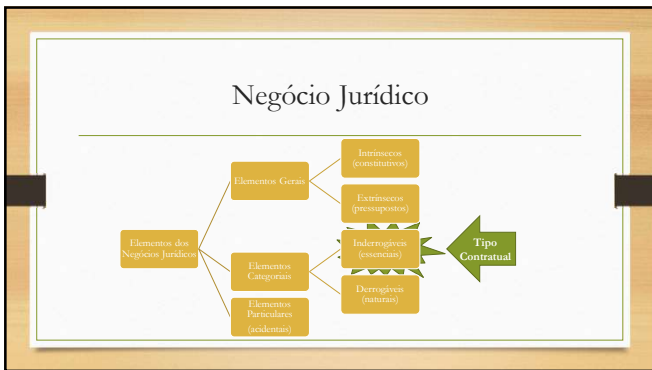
Negócio Jurídico

Elementos dos Negócios Jurídicos

Elementos Gerais

Intrínsecos (constitutivos)

Extrínsecos (pressupostos)

Elementos Categoriais

Inderrogáveis (essenciais)

Derrogáveis (naturais)

Elementos Particulares (acidentais)

Tipo Contratual